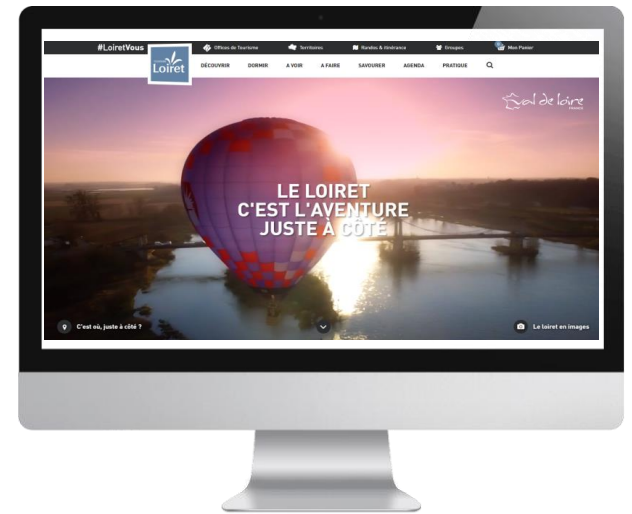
#LoiretVous
Offices de Tourisme
Territoires
Rando & itinérance
Groupes
Mon Panier
Loiret
DÉCOUVRIR
DORMIR
À VOIR
À FAIRE
SAVOURER
AGENDA
PRATIQUE
Val de Loire
FRANCE
LE LOIRET
C'EST L'AVENTURE
JUSTE À CÔTÉ
C'est où, juste à côté ?
Le loiret en images